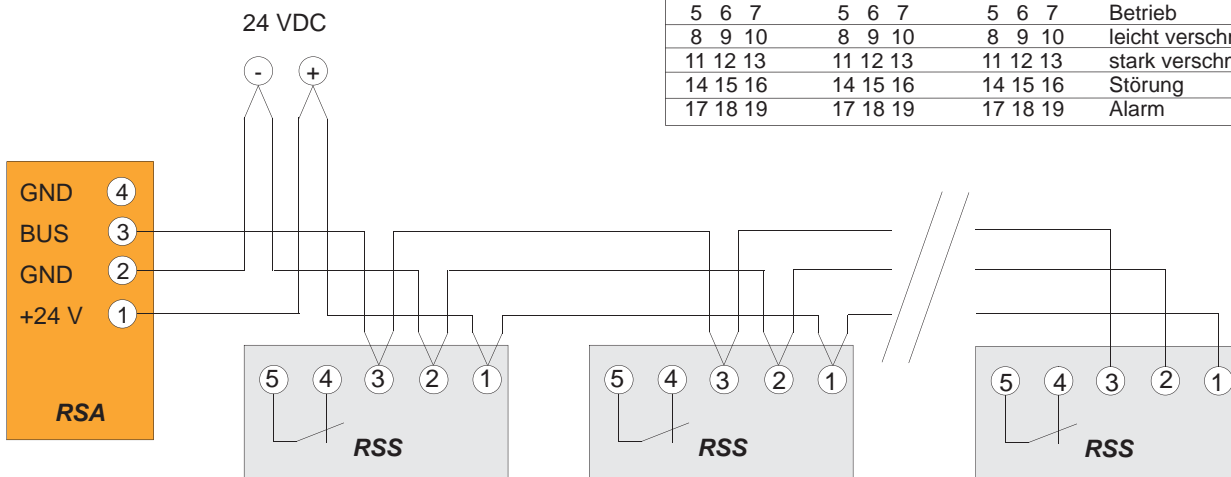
24 VDC

-

+

| 5 6 7 | 5 6 7 | 5 6 7 | Betrieb |
|---|---|---|---|
| 8 9 10 | 8 9 10 | 8 9 10 | leicht verschm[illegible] |
| 11 12 13 | 11 12 13 | 11 12 13 | stark verschm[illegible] |
| 14 15 16 | 14 15 16 | 14 15 16 | Störung |
| 17 18 19 | 17 18 19 | 17 18 19 | Alarm |

GND 4
BUS 3
GND 2
+24 V 1
RSA

5 4 3 2 1
RSS

5 4 3 2 1
RSS

5 4 3 2 1
RSS